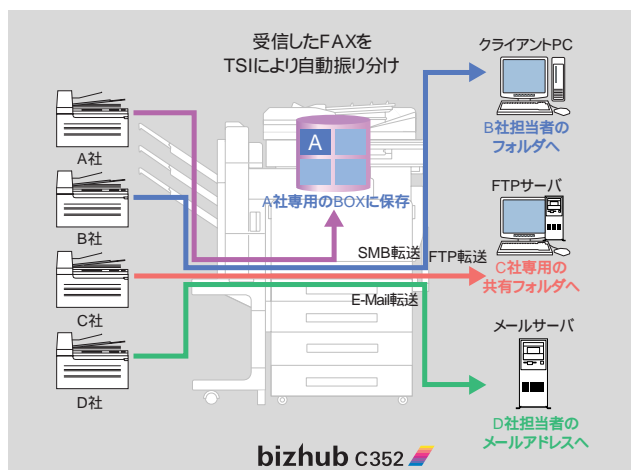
受信したFAXを
TSIにより自動振り分け

クライアントPC

A

B社担当者の
フォルダへ

A社

A社専用のBOXに保存

FTPサーバ

B社

SMB転送

FTP転送

C社専用の
共有フォルダへ

E-Mail転送

C社

メールサーバ

D社

D社担当者の
メールアドレスへ

bizhub C352